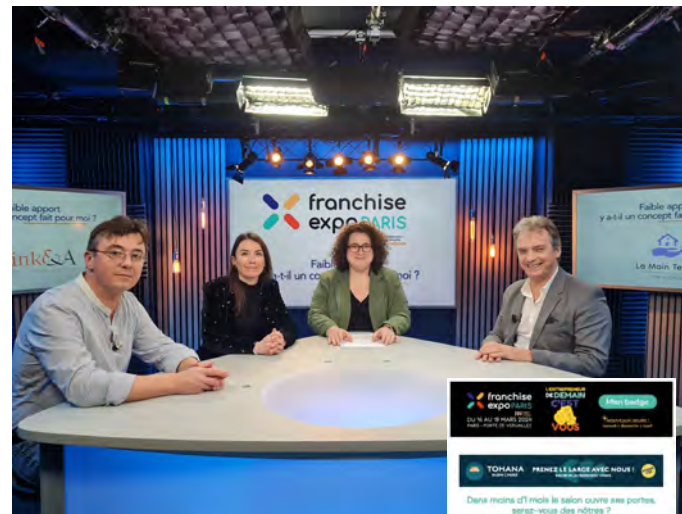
Faible apport concept fait pour moi ?

ink&A

franchise expo PARIS

Faible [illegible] t-il un co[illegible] moi ?

Faible apport y a-t-il un concept fait

La Main Te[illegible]

franchise expo PARIS

DU 16 AU 18 MARS 2024
PARIS - PORTE DE VERSAILLES

L'ENTREPRENEUR DE DEMAIN C'EST VOUS

Mon badge

TOHANA

PRENEZ LE LARGE AVEC NOUS !

Dans moins d'1 mois le salon ouvre ses portes, serez-vous des nôtres ?